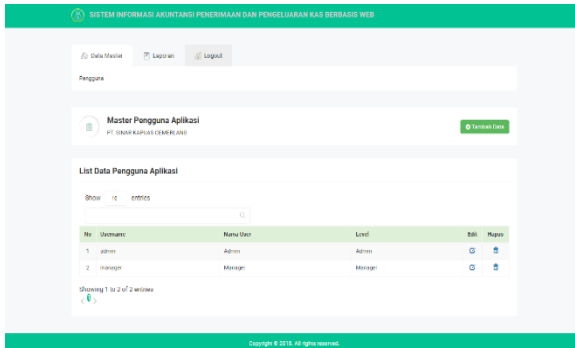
SISTEM INFORMASI AKUNTANSI PENERIMAAN DAN PENGELUARAN KAS BERBASIS WEB

Data Master Laporan Logout

Pengguna

Master Pengguna Aplikasi
PT. SINAR KAPUAS CEMERLANG

Tambah Data

List Data Pengguna Aplikasi

Show 10 entries

| No | Username | Nama User | Level | Edit | Hapus |
|---|---|---|---|---|---|
| 1 | admin | Admin | Admin | | |
| 2 | manager | Manager | Manager | | |

Showing 1 to 2 of 2 entries

Copyright © 2018. All rights reserved.